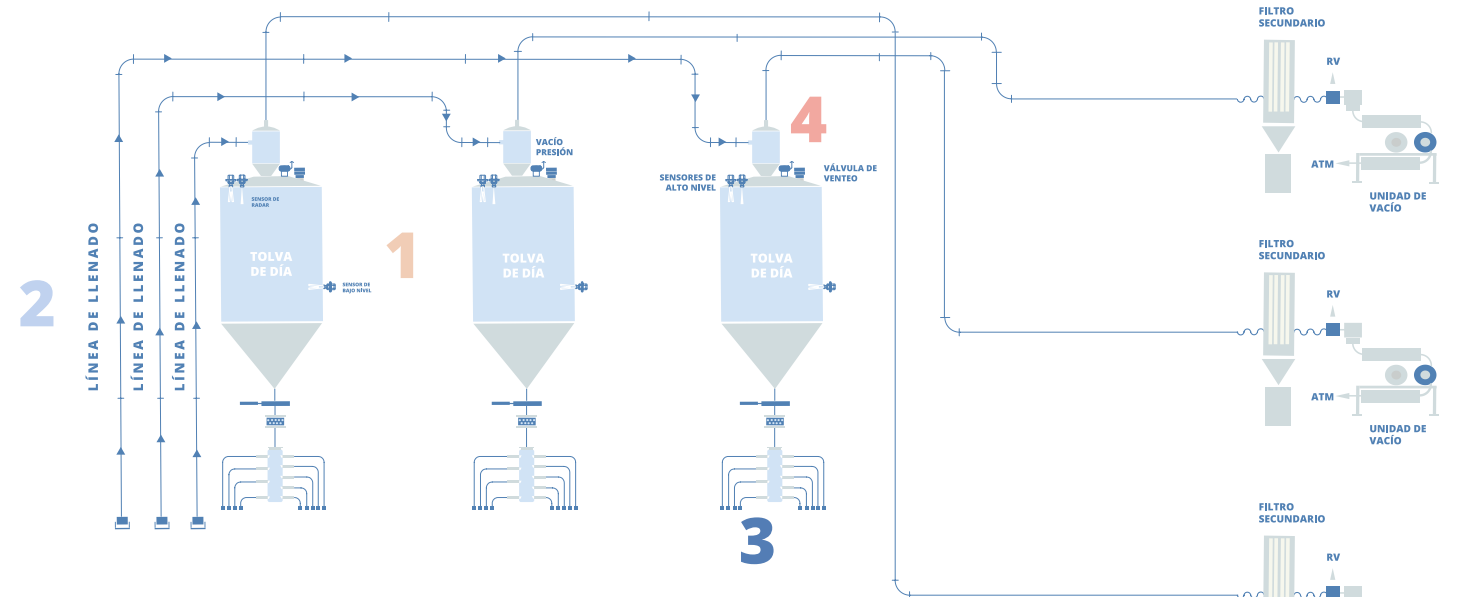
2

LÍNEA DE LLENADO

LÍNEA DE LLENADO

LÍNEA DE LLENADO

SENSOR DE RADAR

TOLVA DE DÍA

SENSOR DE BAJO NIVEL

1

VACÍO PRESIÓN

TOLVA DE DÍA

4

SENSORES DE ALTO NIVEL

VÁLVULA DE VENTEO

TOLVA DE DÍA

3

FILTRO SECUNDARIO

RV

ATM

UNIDAD DE VACÍO

FILTRO SECUNDARIO

RV

ATM

UNIDAD DE VACÍO

FILTRO SECUNDARIO

RV